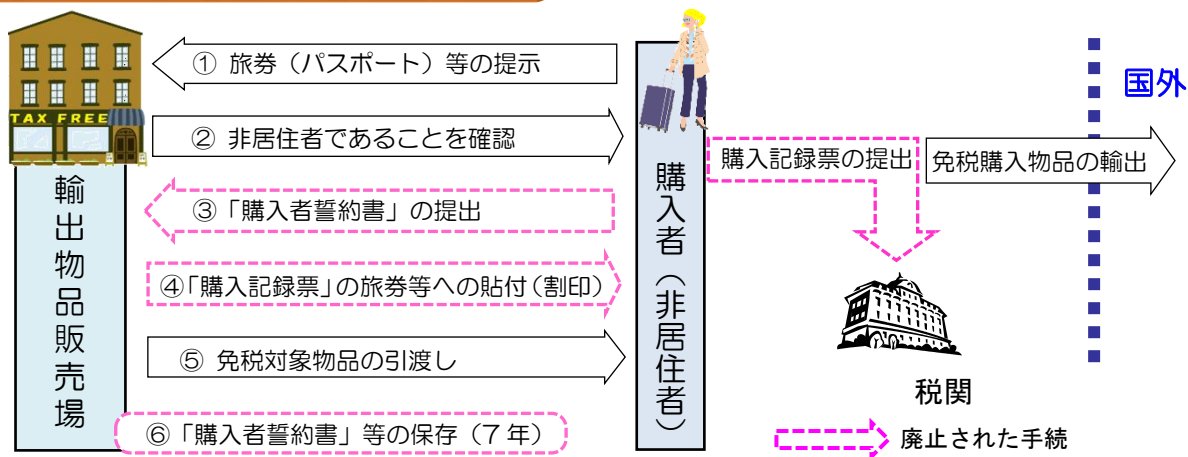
TAX FREE

輸出物品販売場

① 旅券（パスポート）等の提示

② 非居住者であることを確認

③「購入者誓約書」の提出

④「購入記録票」の旅券等への貼付（割印）

⑤ 免税対象物品の引渡し

⑥「購入者誓約書」等の保存（７年）

購入者（非居住者）

購入記録票の提出

免税購入物品の輸出

国外

税関

廃止された手続